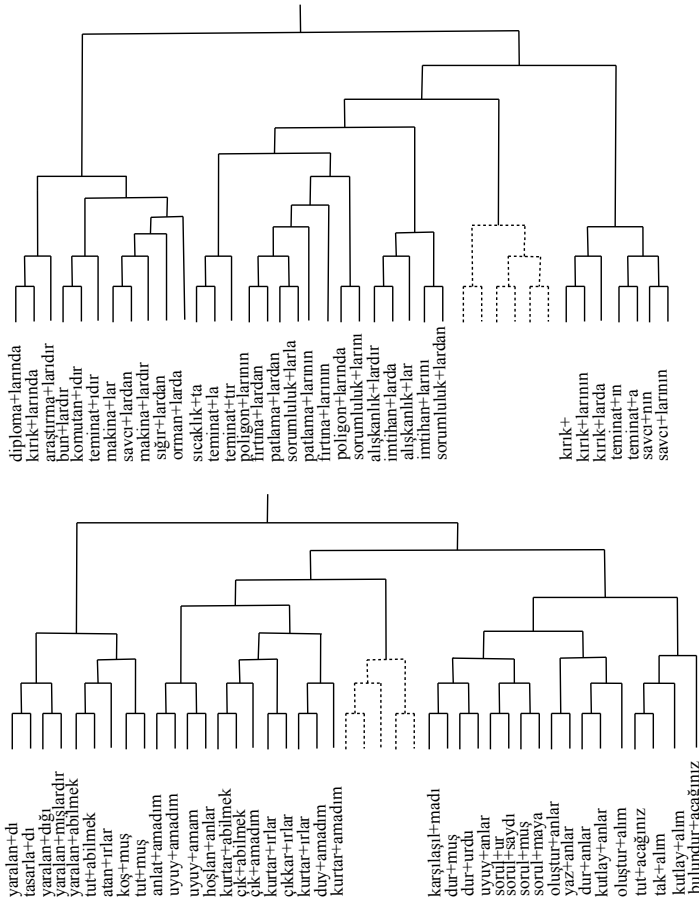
diploma+larında
kırık+larında
araştırma+larıdır
bur+lardır
komutan+ıdır
teminat+ıdır
makina+lar
savcı+lardan
makina+lardır
sığır+lardan
orman+larda
sıcaklık+ta
teminat+la
teminat+tır
poligon+larının
fırtına+lardan
patlama+lardan
sorumluluk+larla
patlama+larının
fırtına+larının
poligon+larında
sorumluluk+larını
alışkanlık+lardır
imtihan+larda
alışkanlık+lar
imtihan+larını
sorumluluk+lardan

kırık+
kırık+larının
kırık+larda
teminat+ın
teminat+a
savcı+nın
savcı+larının

yaralan+dı
tasarla+dı
yaralan+dığı
yaralan+mışlardır
yaralan+abilmek
tut+abilmek
atan+ırlar
koş+muş
tut+muş
anlat+amadım
uyuy+amadım
uyuy+amam
hoşlan+anlar
kurtar+abilmek
çık+abilmek
çık+amadım
kurtar+ırlar
çıkkar+ırlar
kurtar+ırlar
duy+amadım
kurtar+amadım

karşılaşıl+madı
dur+muş
dur+urdu
uyuy+anlar
sorul+ur
sorul+saydı
sorul+muş
sorul+maya
oluştur+anlar
yaz+anlar
dur+anlar
kutlay+anlar
oluştur+alım
tut+acağımız
tak+alım
kutlay+alım
bulundur+acağımız